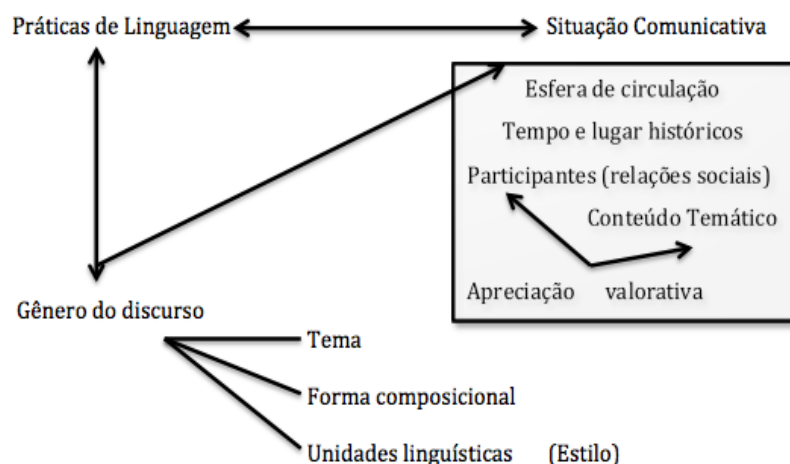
Práticas de Linguagem

Situação Comunicativa

Esfera de circulação

Tempo e lugar históricos

Participantes (relações sociais)

Conteúdo Temático

Apreciação valorativa

Gênero do discurso

Tema

Forma composicional

Unidades linguísticas (Estilo)